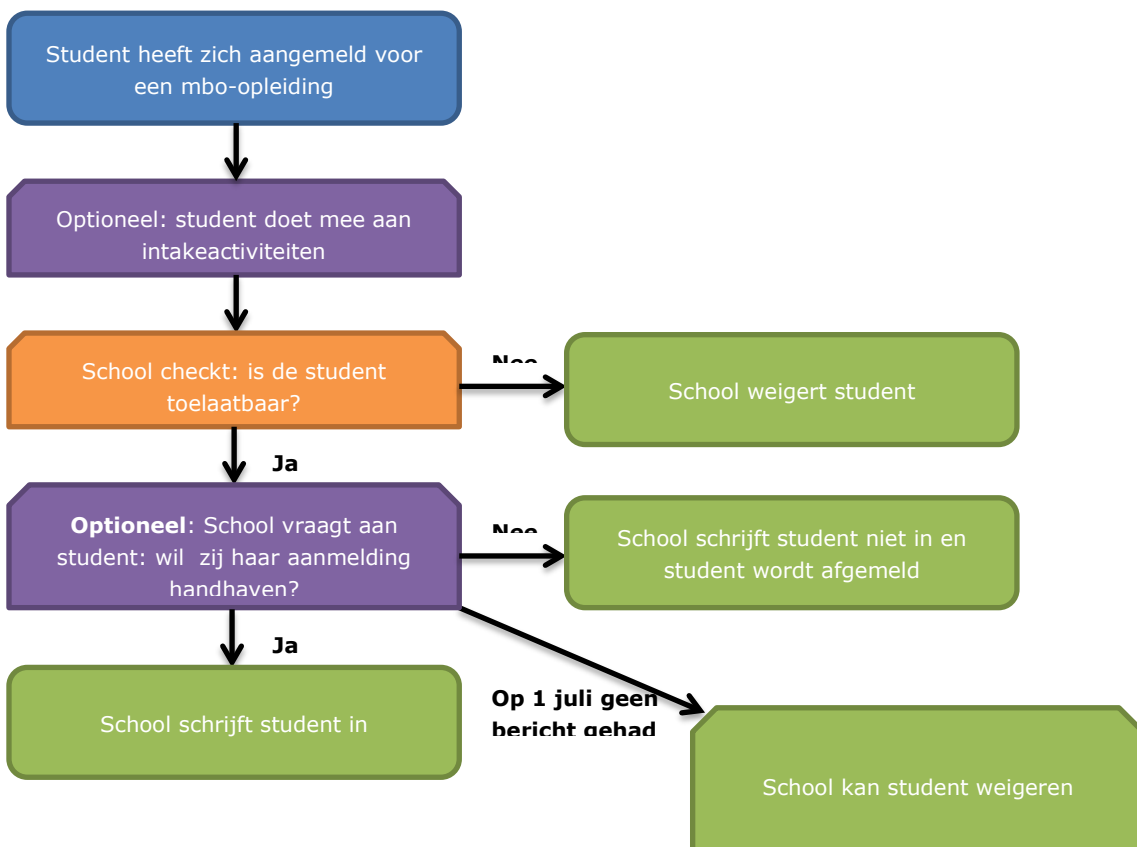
Student heeft zich aangemeld voor een mbo-opleiding

Optioneel: student doet mee aan intakeactiviteiten

School checkt: is de student toelaatbaar?

Nee

School weigert student

Ja

**Optioneel**: School vraagt aan student: wil zij haar aanmelding handhaven?

Nee

School schrijft student niet in en student wordt afgemeld

Ja

School schrijft student in

Op 1 juli geen bericht gehad

School kan student weigeren